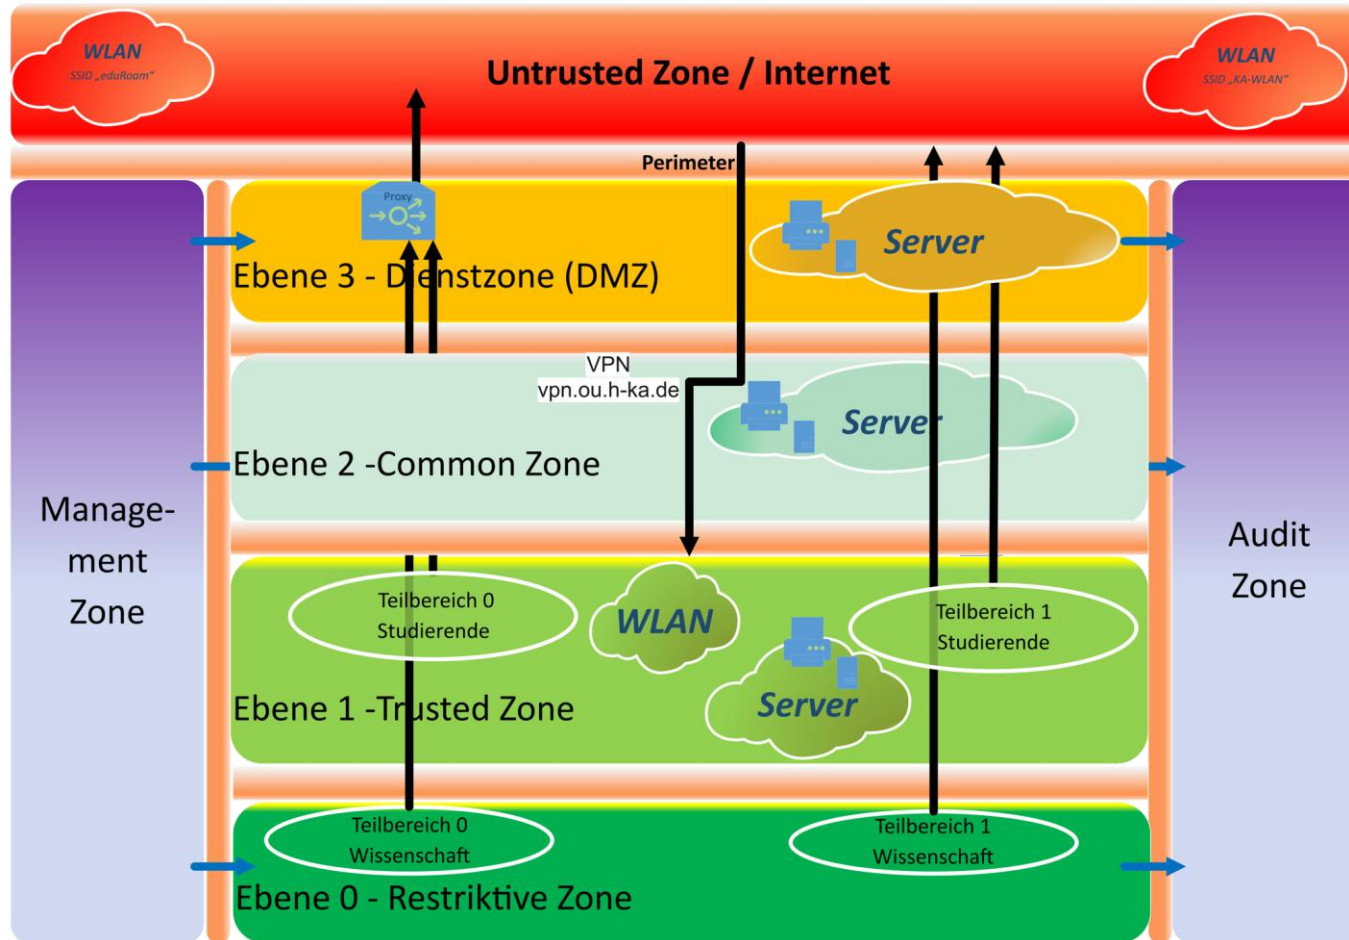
WLAN
SSID „eduRoam"

Untrusted Zone / Internet

WLAN
SSID „KA-WLAN"

Perimeter

Proxy

Server

Ebene 3 - Dienstzone (DMZ)

VPN
vpn.ou.h-ka.de

Server

Ebene 2 -Common Zone

Manage-
ment
Zone

Audit
Zone

Teilbereich 0
Studierende

WLAN

Teilbereich 1
Studierende

Server

Ebene 1 -Trusted Zone

Teilbereich 0
Wissenschaft

Teilbereich 1
Wissenschaft

Ebene 0 - Restriktive Zone